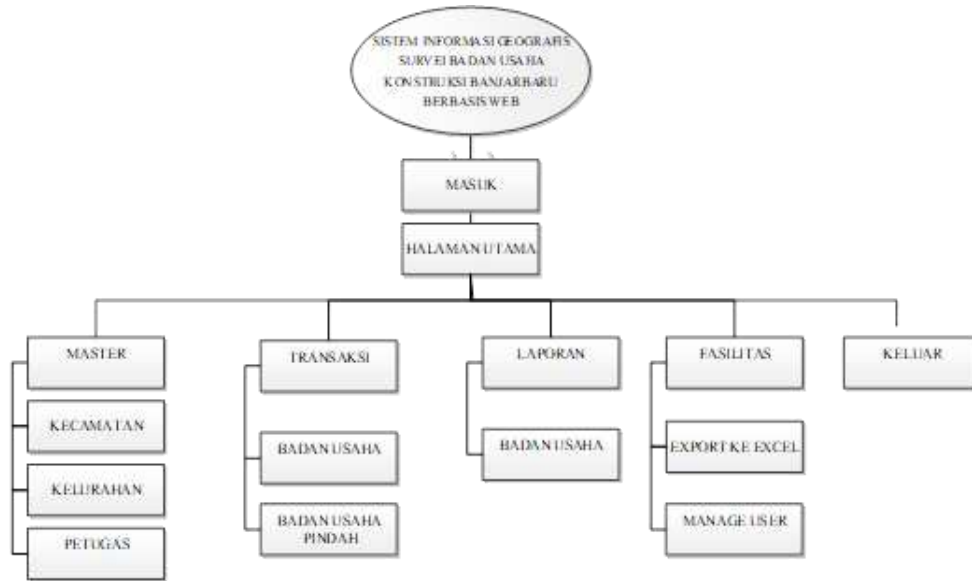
SISTEM INFORMASI GEOGRAFIS SURVEI BADAN USAHA KONSTRUKSI BANJARBARU BERBASIS WEB

MASUK

HALAMAN UTAMA

MASTER

KECAMATAN

KELURAHAN

PETUGAS

TRANSAKSI

BADAN USAHA

BADAN USAHA PINDAH

LAPORAN

BADAN USAHA

FASILITAS

EXPORT KE EXCEL

MANAGE USER

KELUAR